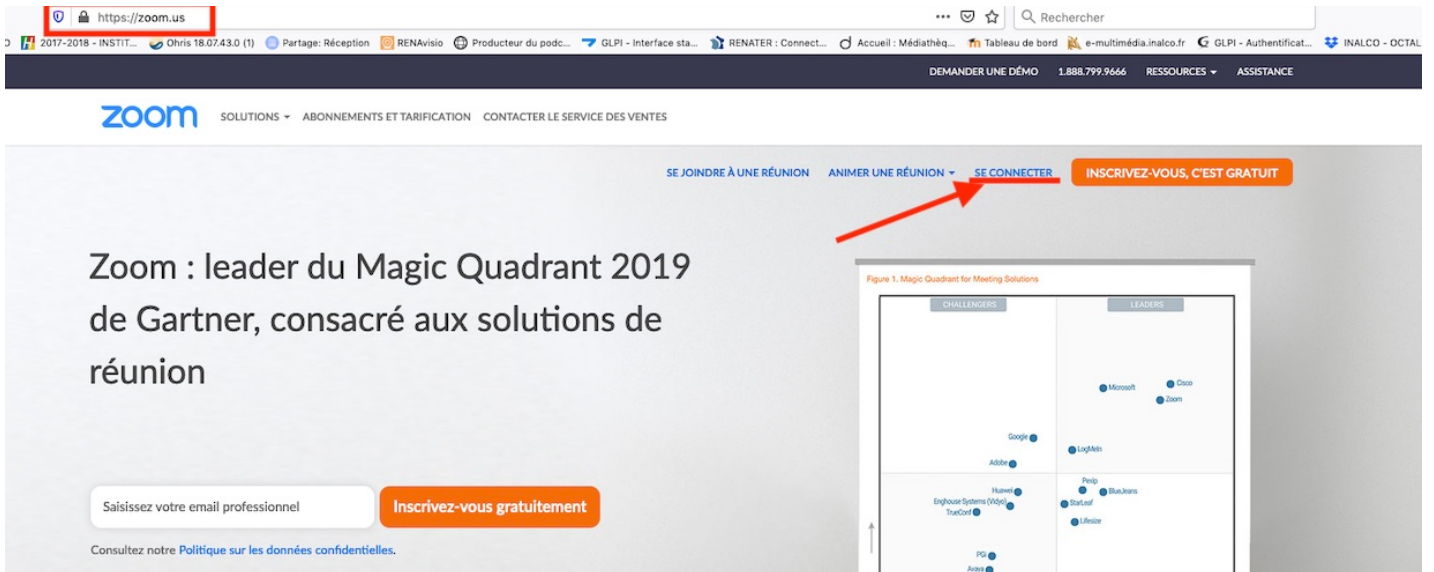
https://zoom.us

··· Rechercher

2017-2018 - INSTIT... Ohris 18.07.43.0 (1) Partage: Réception RENAvisio Producteur du podc... GLPI - Interface sta... RENATER : Connect... Accueil : Médiathèq... Tableau de bord e-multimédia.inalco.fr GLPI - Authentificat... INALCO - OCTAL

DEMANDER UNE DÉMO 1.888.799.9666 RESSOURCES ASSISTANCE

zoom SOLUTIONS ABONNEMENTS ET TARIFICATION CONTACTER LE SERVICE DES VENTES

SE JOINDRE À UNE RÉUNION ANIMER UNE RÉUNION SE CONNECTER INSCRIVEZ-VOUS, C'EST GRATUIT

Zoom : leader du Magic Quadrant 2019 de Gartner, consacré aux solutions de réunion

Saisissez votre email professionnel Inscrivez-vous gratuitement

Consultez notre Politique sur les données confidentielles.

Figure 1. Magic Quadrant for Meeting Solutions

CHALLENGERS LEADERS

Microsoft Cisco Zoom Google LogMeIn Adobe Huawei Enghouse Systems (Vidyo) TrueConf Pexip BlueJeans StarLeaf Lifesize PGi Avaya